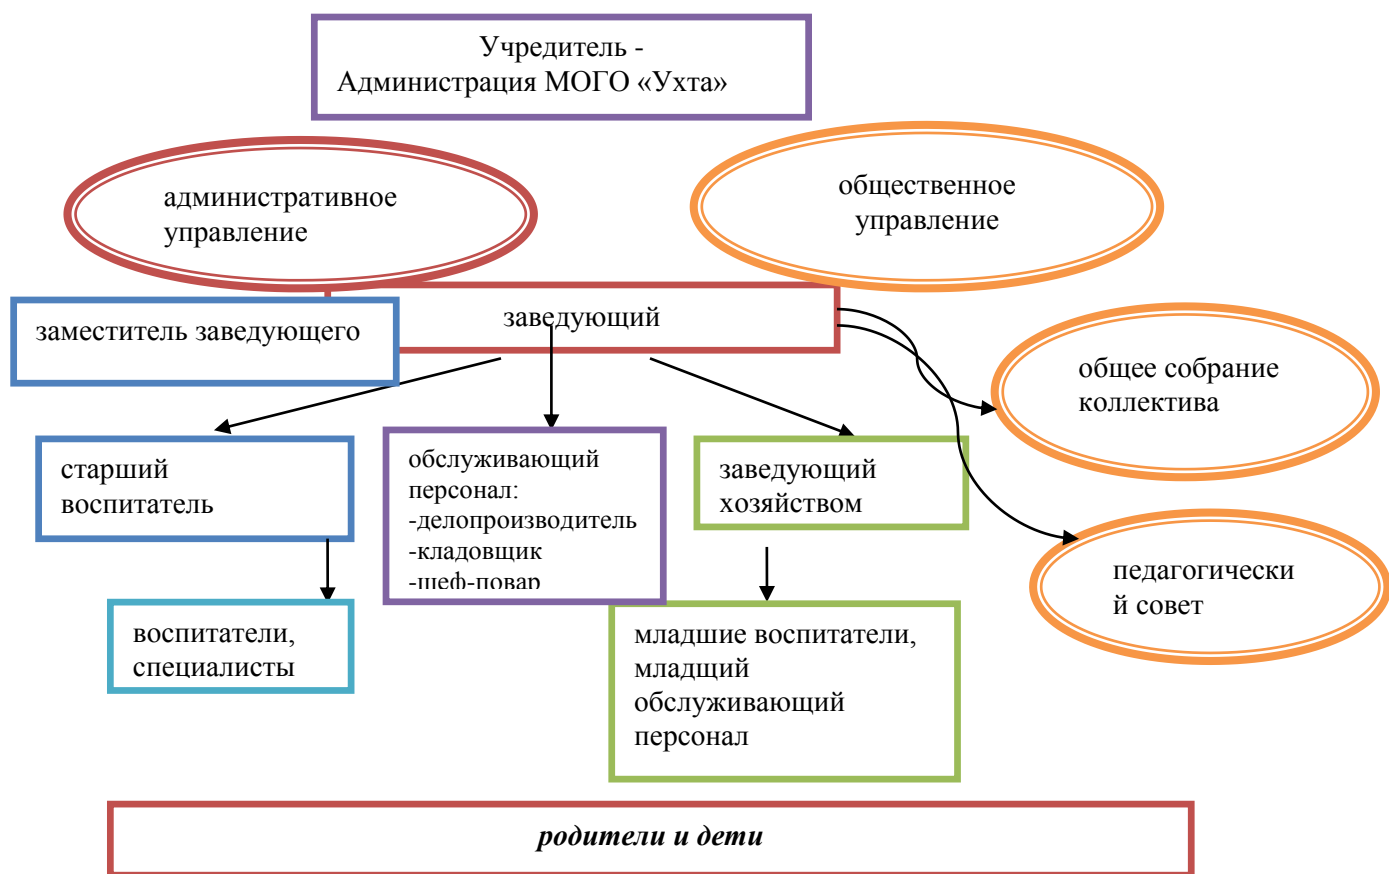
Учредитель -
Администрация МОГО «Ухта»

административное управление

общественное управление

заместитель заведующего

заведующий

общее собрание коллектива

старший воспитатель

обслуживающий персонал:
-делопроизводитель
-кладовщик
-шеф-повар

заведующий хозяйством

педагогически й совет

воспитатели, специалисты

младшие воспитатели, младщий обслуживающий персонал

*родители и дети*